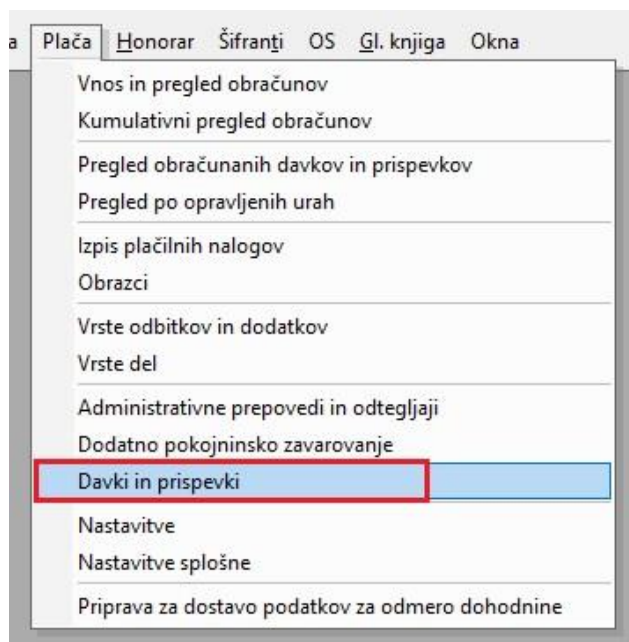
a Plača Honorar Šifranti OS Gl. knjiga Okna

Vnos in pregled obračunov
Kumulativni pregled obračunov

Pregled obračunanih davkov in prispevkov
Pregled po opravljenih urah

Izpis plačilnih nalogov
Obrazci

Vrste odbitkov in dodatkov
Vrste del

Administrativne prepovedi in odtegljaji
Dodatno pokojninsko zavarovanje

Davki in prispevki

Nastavitve
Nastavitve splošne

Priprava za dostavo podatkov za odmero dohodnine